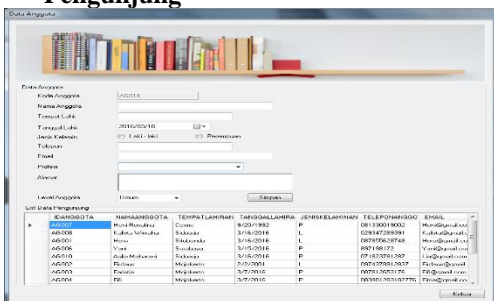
Pengunjung

Data Anggota

Data Anggota

Kode Anggota AG014

Nama Anggota

Tempat Lahir

Tanggal Lahir 2016/03/18

Jenis Kelamin Laki-laki Perempuan

Telepon

Email

Profesi

Alamat

Level Anggota Umum Simpan

List Data Pengunjung

| | IDANGGOTA | NAMAANGGOTA | TEMPATLAHIRAN | TANGGALLAHIRA | JENISKELAMINAN | TELEPONANGGO | EMAIL |
|---|---|---|---|---|---|---|---|
| ▸ | AG001 | Husni Rosalina | Curup | 9/20/1992 | P | 081330019002 | Husni@gmail.co |
| | AG008 | Kukuh Wiradha | Sidoarjo | 3/16/2016 | L | 029347289391 | Kukuh@gmail.c |
| | AG001 | Husu | Sidoarjo | 3/16/2016 | L | 087805626748 | Husu@gmail.co |
| | AG006 | Yuni | Surabaya | 3/16/2016 | P | 897198172 | Yuni@gmail.co |
| | AG010 | Aulia Maharani | Sidoarjo | 3/16/2016 | P | 071823291287 | Lia@gmail.com |
| | AG002 | Firdaus | Mojokerto | 2/2/2001 | L | 097427891287 | Firdaus@gmail |
| | AG003 | Fatiah | Mojokerto | 3/7/2016 | P | 097812653176 | Fiti@gmail.com |
| | AG004 | Fifi | Mojokerto | 3/7/2016 | P | 093201293107276 | Fifi@gmail.com |

Keluar